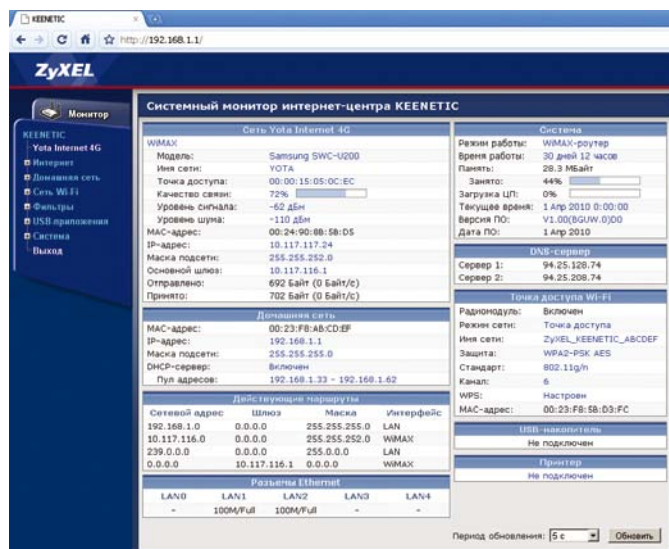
KEENETIC

http://192.168.1.1/

ZyXEL

Монитор

KEENETIC
Yota Internet 4G
Интернет
Домашняя сеть
Сеть Wi-Fi
Фильтры
USB-приложения
Система
Выход

Системный монитор интернет-центра KEENETIC

Сеть Yota Internet 4G

WiMAX

| | |
|---|---|
| Модель: | Samsung SWC-U200 |
| Имя сети: | YOTA |
| Точка доступа: | 00:00:15:05:0C:EC |
| Качество связи: | 72% |
| Уровень сигнала: | -62 дБм |
| Уровень шума: | -110 дБм |
| MAC-адрес: | 00:24:90:88:58:D5 |
| IP-адрес: | 10.117.117.24 |
| Маска подсети: | 255.255.252.0 |
| Основной шлюз: | 10.117.116.1 |
| Отправлено: | 692 Байт (0 Байт/с) |
| Принято: | 702 Байт (0 Байт/с) |

Домашняя сеть

| | |
|---|---|
| MAC-адрес: | 00:23:F8:AB:CD:EF |
| IP-адрес: | 192.168.1.1 |
| Маска подсети: | 255.255.255.0 |
| DHCP-сервер: | Включен |
| Пул адресов: | 192.168.1.33 - 192.168.1.62 |

Действующие маршруты

| Сетевой адрес | Шлюз | Маска | Интерфейс |
|---|---|---|---|
| 192.168.1.0 | 0.0.0.0 | 255.255.255.0 | LAN |
| 10.117.116.0 | 0.0.0.0 | 255.255.252.0 | WiMAX |
| 239.0.0.0 | 0.0.0.0 | 255.0.0.0 | LAN |
| 0.0.0.0 | 10.117.116.1 | 0.0.0.0 | WiMAX |

Разъемы Ethernet

| LAN0 | LAN1 | LAN2 | LAN3 | LAN4 |
|---|---|---|---|---|
| - | 100M/Full | 100M/Full | - | - |

Система

| | |
|---|---|
| Режим работы: | WiMAX-роутер |
| Время работы: | 30 дней 12 часов |
| Память: | 28.3 МБайт |
| Занято: | 44% |
| Загрузка ЦП: | 0% |
| Текущее время: | 1 Апр 2010 0:00:00 |
| Версия ПО: | V1.00(BGUW.0)D0 |
| Дата ПО: | 1 Апр 2010 |

DNS-сервер

| | |
|---|---|
| Сервер 1: | 94.25.128.74 |
| Сервер 2: | 94.25.208.74 |

Точка доступа Wi-Fi

| | |
|---|---|
| Радиомодуль: | Включен |
| Режим сети: | Точка доступа |
| Имя сети: | ZyXEL_KEENETIC_ABCDEF |
| Защита: | WPA2-PSK AES |
| Стандарт: | 802.11g/n |
| Канал: | 6 |
| WPS: | Настроен |
| MAC-адрес: | 00:23:F8:5B:D3:FC |

USB-накопитель
Не подключен

Принтер
Не подключен

Период обновления: 5 с Обновить